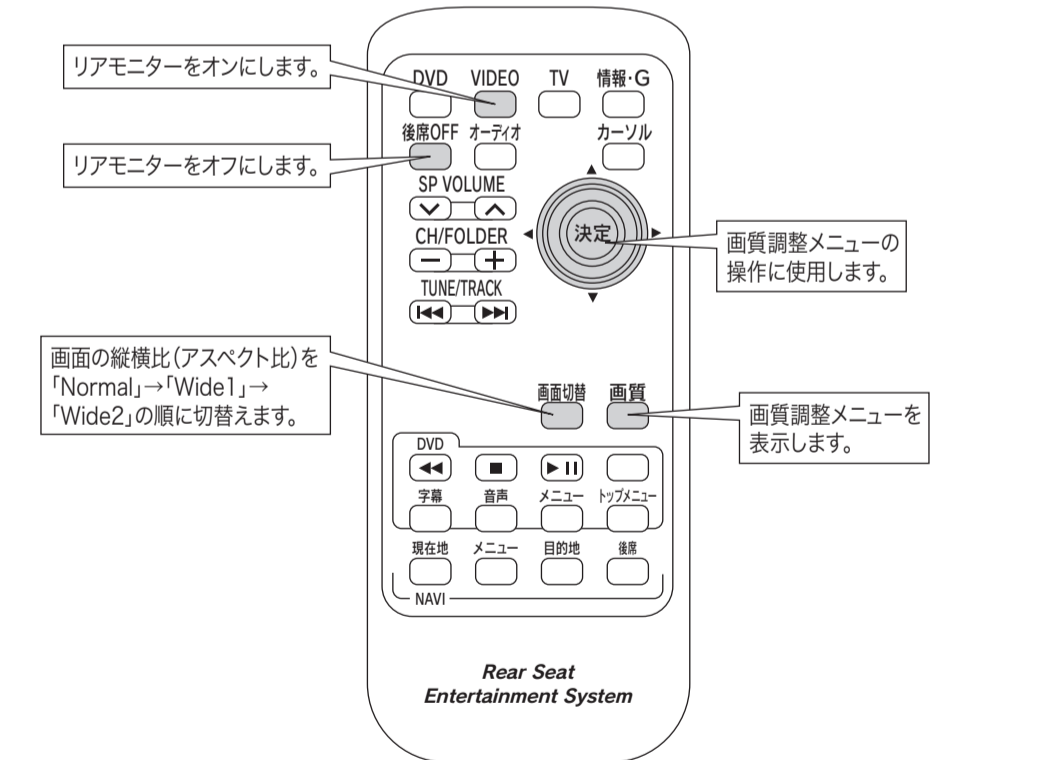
リアモニターをオンにします。

DVD VIDEO TV 情報·G

後席OFF オーディオ カーソル

リアモニターをオフにします。

SP VOLUME

決定

画質調整メニューの操作に使用します。

CH/FOLDER

TUNE/TRACK

画面の縦横比(アスペクト比)を「Normal」→「Wide1」→「Wide2」の順に切替えます。

画面切替 画質

画質調整メニューを表示します。

DVD

字幕 音声 メニュー トップメニュー

現在地 メニュー 目的地 後席

NAVI

Rear Seat Entertainment System